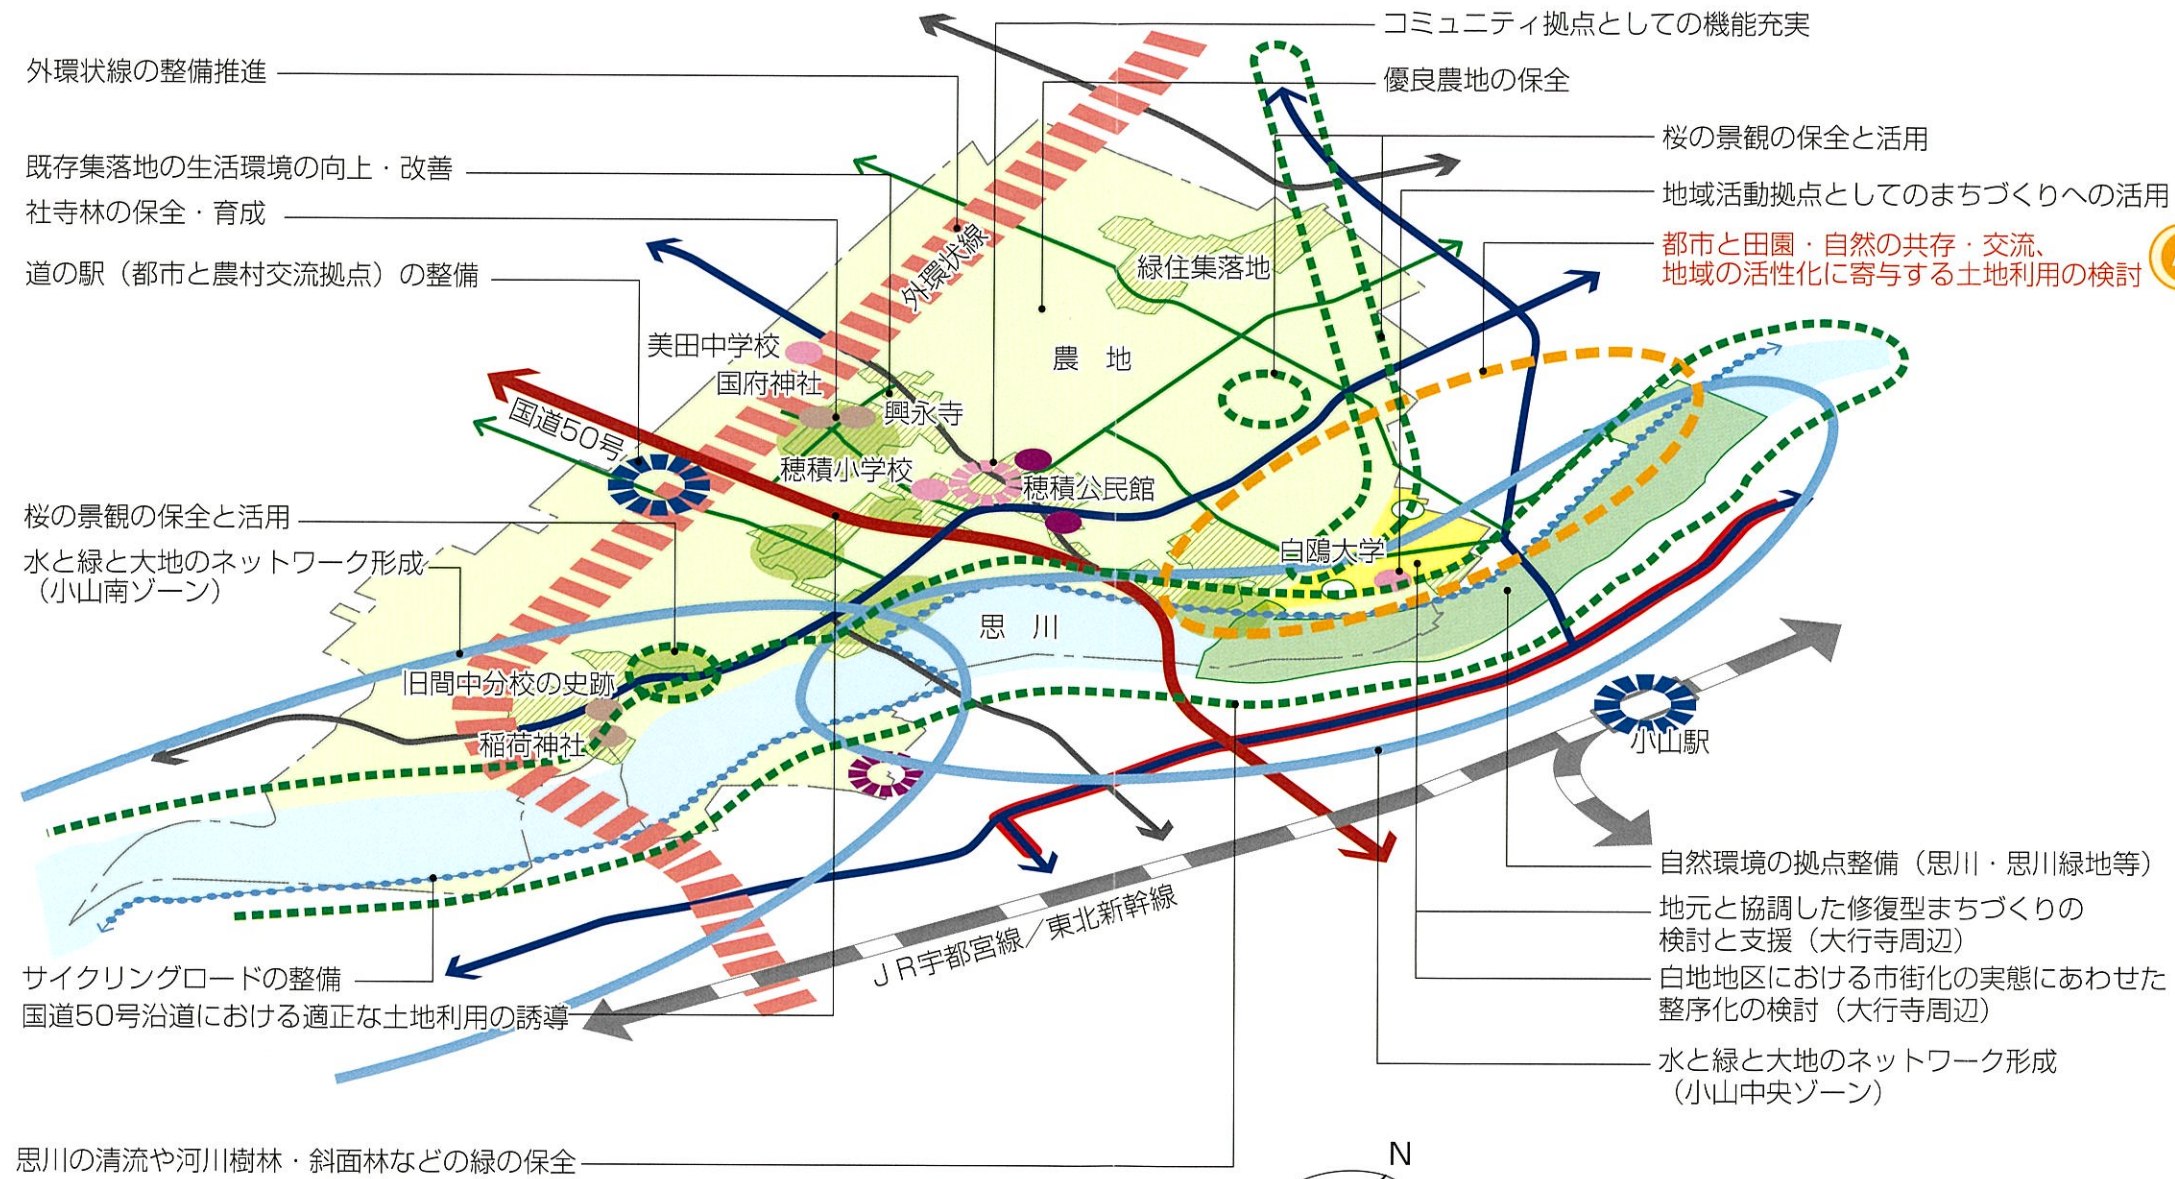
外環状線の整備推進

既存集落地の生活環境の向上・改善

社寺林の保全・育成

道の駅（都市と農村交流拠点）の整備

桜の景観の保全と活用

水と緑と大地のネットワーク形成（小山南ゾーン）

サイクリングロードの整備

国道50号沿道における適正な土地利用の誘導

思川の清流や河川樹林・斜面林などの緑の保全

コミュニティ拠点としての機能充実

優良農地の保全

桜の景観の保全と活用

地域活動拠点としてのまちづくりへの活用

都市と田園・自然の共存・交流、地域の活性化に寄与する土地利用の検討

自然環境の拠点整備（思川・思川緑地等）

地元と協調した修復型まちづくりの検討と支援（大行寺周辺）

白地地区における市街化の実態にあわせた整序化の検討（大行寺周辺）

水と緑と大地のネットワーク形成（小山中央ゾーン）

外環状線

緑住集落地

農地

美田中学校

国府神社

興永寺

国道50号

穂積小学校

穂積公民館

白鴎大学

思川

旧間中分校の史跡

稲荷神社

小山駅

ＪＲ宇都宮線／東北新幹線

N